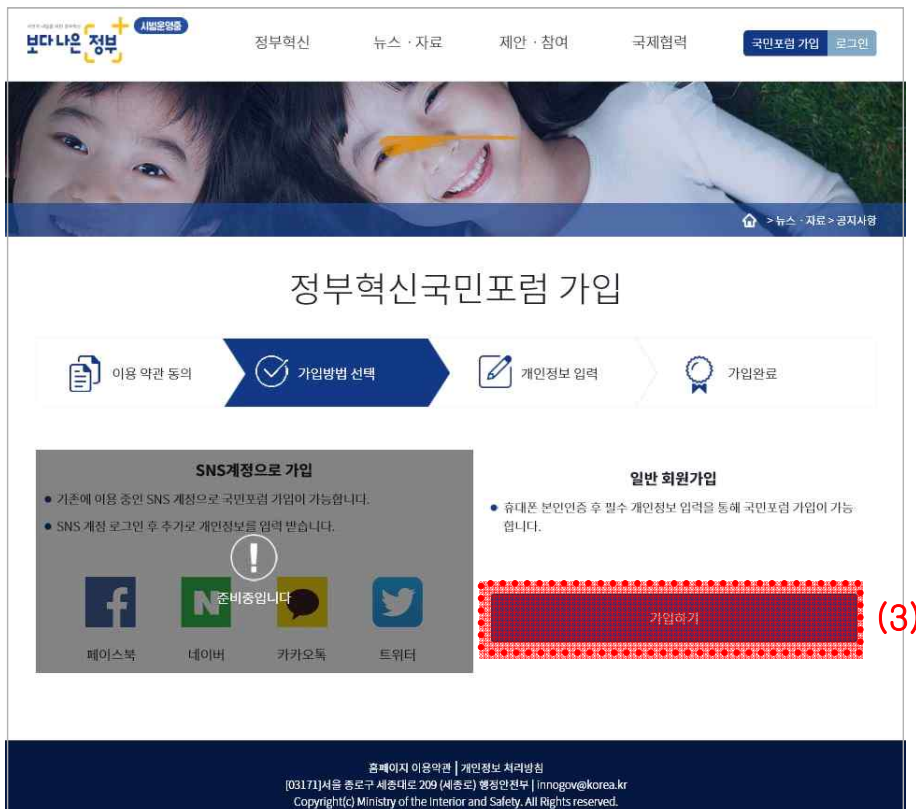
보다 나은 정부 시범운영중

정부혁신 뉴스 · 자료 제안 · 참여 국제협력 국민포럼 가입 로그인

> 뉴스 · 자료 > 공지사항

정부혁신국민포럼 가입

이용 약관 동의
가입방법 선택
개인정보 입력
가입완료

SNS계정으로 가입

● 기존에 이용 중인 SNS 계정으로 국민포럼 가입이 가능합니다.
● SNS 계정 로그인 후 추가로 개인정보를 입력 받습니다.

준비중입니다

페이스북 네이버 카카오톡 트위터

일반 회원가입

● 휴대폰 본인인증 후 필수 개인정보 입력을 통해 국민포럼 가입이 가능합니다.

가입하기

(3)

홈페이지 이용약관 | 개인정보 처리방침
[03171]서울 종로구 세종대로 209 (세종로) 행정안전부 | innogov@korea.kr
Copyright(c) Ministry of the Interior and Safety. All Rights reserved.